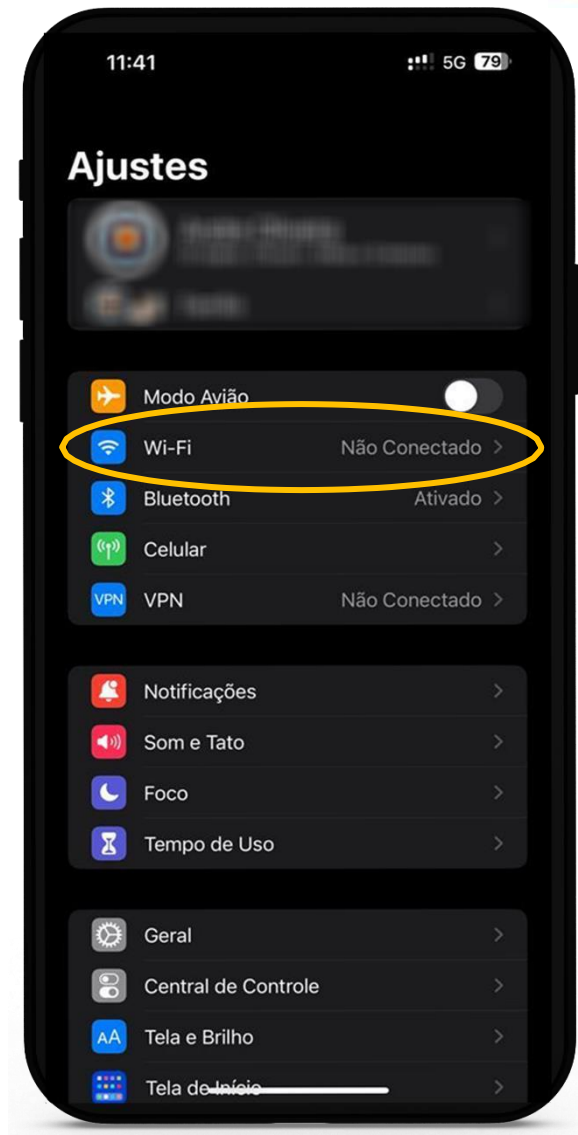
11:41
5G 79

Ajustes

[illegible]
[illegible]
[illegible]

Modo Avião
Wi-Fi Não Conectado
Bluetooth Ativado
Celular
VPN
VPN Não Conectado

Notificações
Som e Tato
Foco
Tempo de Uso

Geral
Central de Controle
AA
Tela e Brilho
Tela de Início